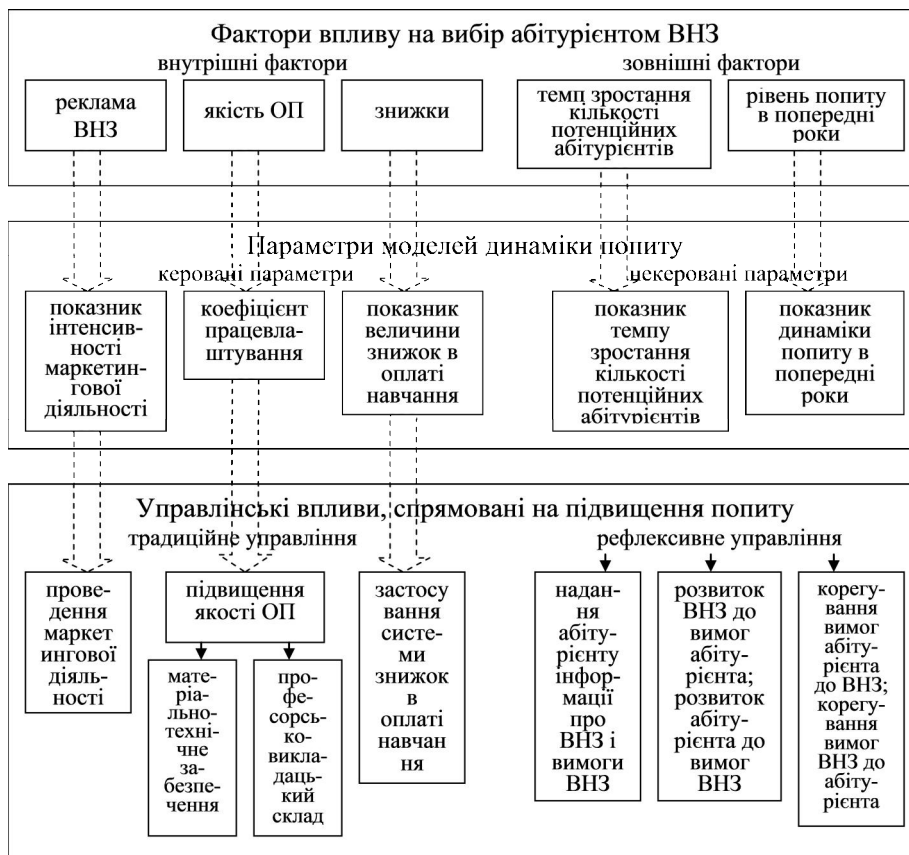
Фактори впливу на вибір абітурієнтом ВНЗ

внутрішні фактори

зовнішні фактори

реклама ВНЗ

якість ОП

знижки

темп зростання кількості потенційних абітурієнтів

рівень попиту в попередні роки

Параметри моделей динаміки попиту

керовані параметри

некеровані параметри

показник інтенсивності маркетингової діяльності

коефіцієнт працевлаштування

показник величини знижок в оплаті навчання

показник темпу зростання кількості потенційних абітурієнтів

показник динаміки попиту в попередні роки

Управлінські впливи, спрямовані на підвищення попиту

традиційне управління

рефлексивне управління

проведення маркет ингової діяльності

підвищення якості ОП

застосу вання системи знижок в оплаті навчання

надання абітурієнту інформації про ВНЗ і вимоги ВНЗ

розвиток ВНЗ до вимог абітурієнта; розвиток абітурієнта до вимог ВНЗ

корегування вимог абітурієнта до ВНЗ; корегування вимог ВНЗ до абітурієнта

матеріальнотехнічне забезпечення

професорськовикладацький склад